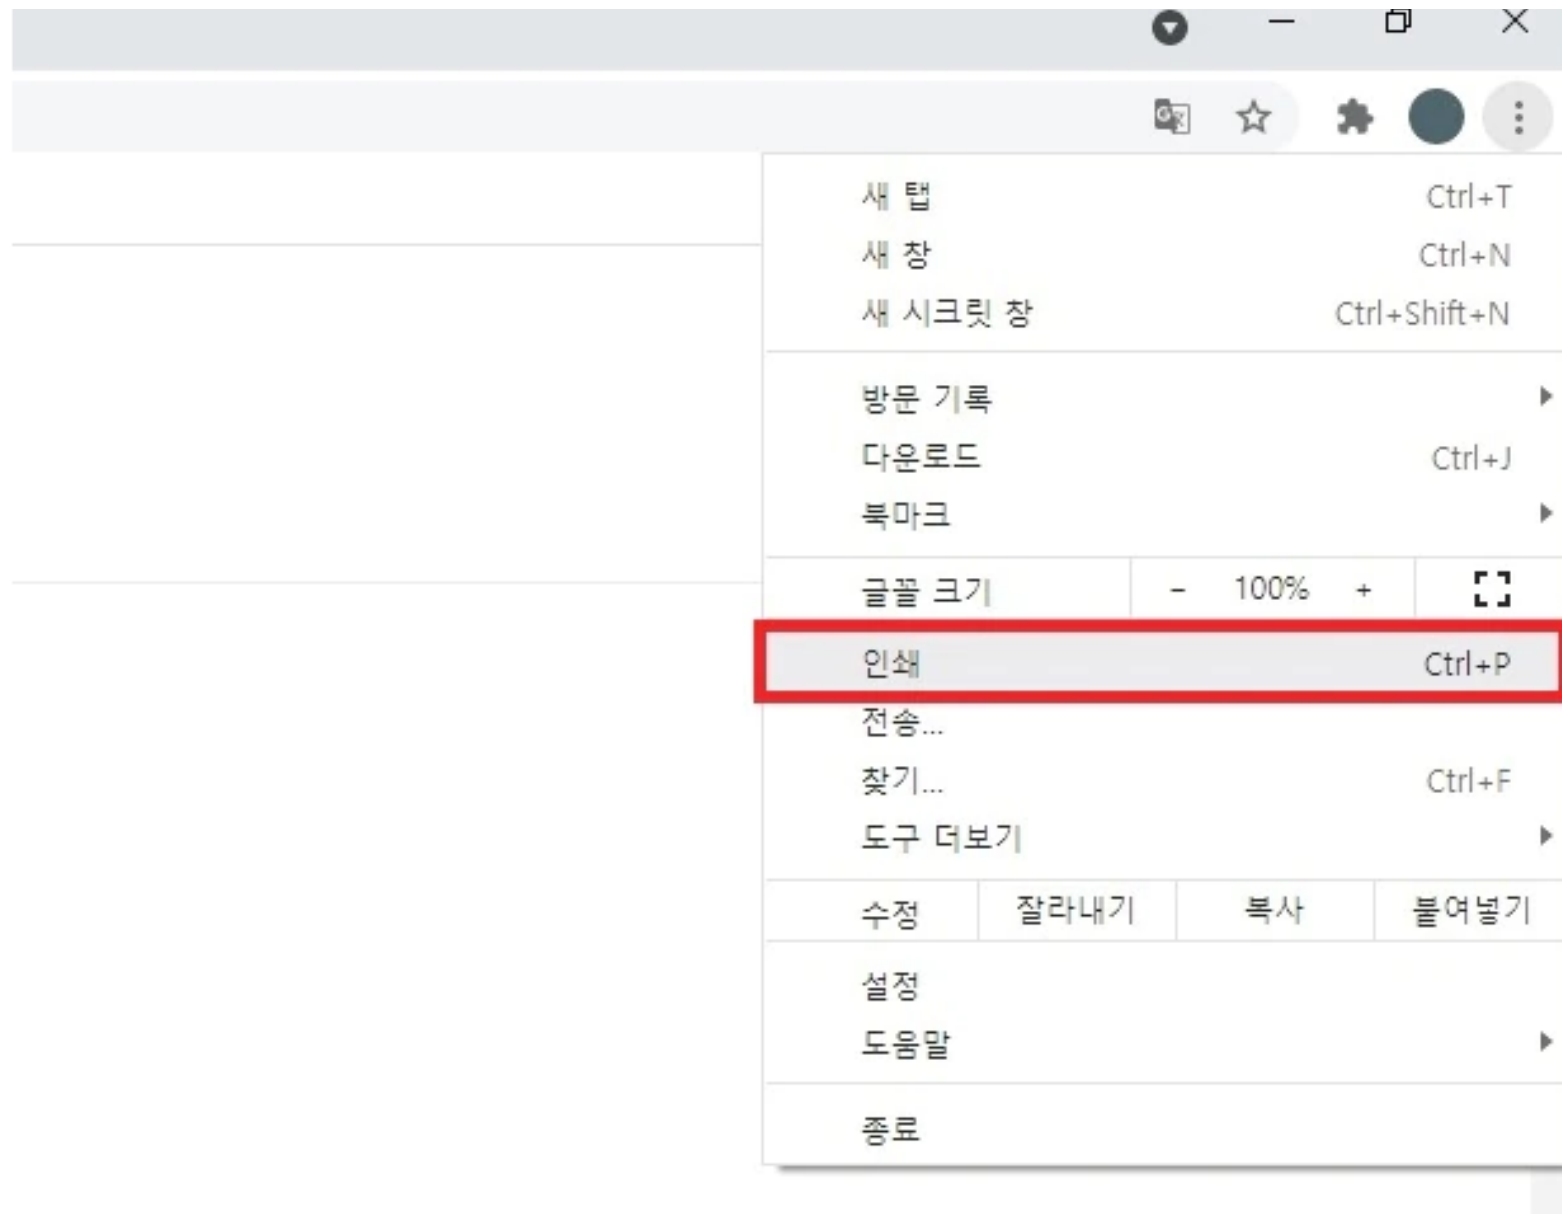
새 탭 Ctrl+T
새 창 Ctrl+N
새 시크릿 창 Ctrl+Shift+N

방문 기록
다운로드 Ctrl+J
북마크

글꼴 크기 - 100% +

인쇄 Ctrl+P
전송...
찾기... Ctrl+F
도구 더보기

수정 잘라내기 복사 붙여넣기

설정
도움말

종료